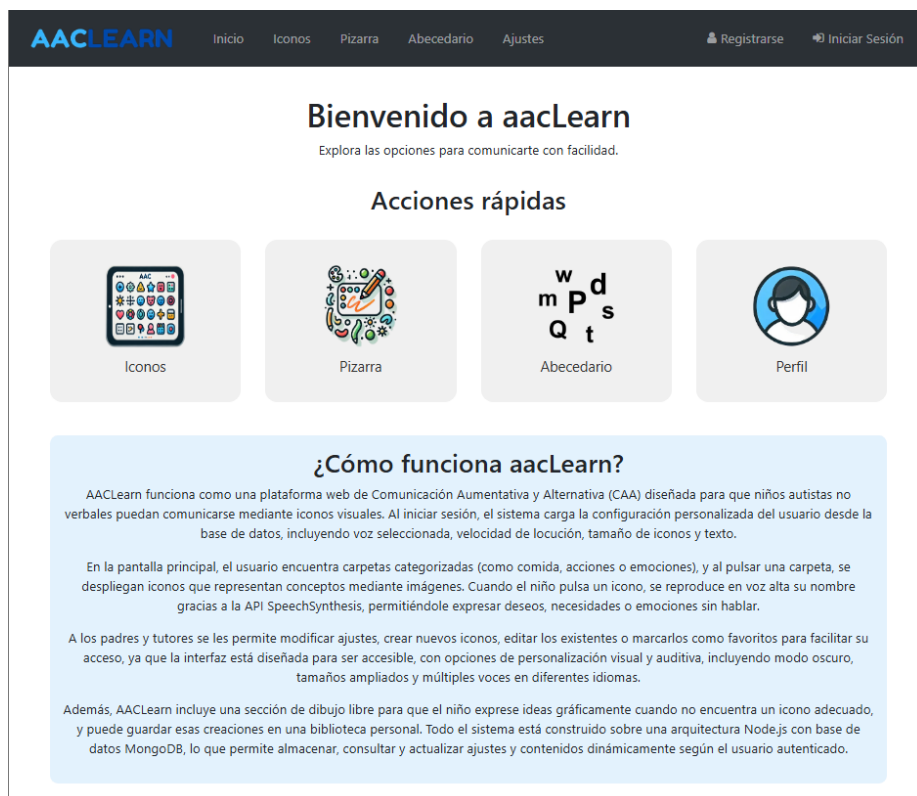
AACLEARN Inicio Iconos Pizarra Abecedario Ajustes Registrarse Iniciar Sesión

Bienvenido a aacLearn

Explora las opciones para comunicarte con facilidad.

Acciones rápidas

AAC

Iconos

Pizarra

w d
m P s
Q t

Abecedario

Perfil

¿Cómo funciona aacLearn?

AACLearn funciona como una plataforma web de Comunicación Aumentativa y Alternativa (CAA) diseñada para que niños autistas no verbales puedan comunicarse mediante iconos visuales. Al iniciar sesión, el sistema carga la configuración personalizada del usuario desde la base de datos, incluyendo voz seleccionada, velocidad de locución, tamaño de iconos y texto.

En la pantalla principal, el usuario encuentra carpetas categorizadas (como comida, acciones o emociones), y al pulsar una carpeta, se despliegan iconos que representan conceptos mediante imágenes. Cuando el niño pulsa un icono, se reproduce en voz alta su nombre gracias a la API SpeechSynthesis, permitiéndole expresar deseos, necesidades o emociones sin hablar.

A los padres y tutores se les permite modificar ajustes, crear nuevos iconos, editar los existentes o marcarlos como favoritos para facilitar su acceso, ya que la interfaz está diseñada para ser accesible, con opciones de personalización visual y auditiva, incluyendo modo oscuro, tamaños ampliados y múltiples voces en diferentes idiomas.

Además, AACLearn incluye una sección de dibujo libre para que el niño exprese ideas gráficamente cuando no encuentra un icono adecuado, y puede guardar esas creaciones en una biblioteca personal. Todo el sistema está construido sobre una arquitectura Node.js con base de datos MongoDB, lo que permite almacenar, consultar y actualizar ajustes y contenidos dinámicamente según el usuario autenticado.